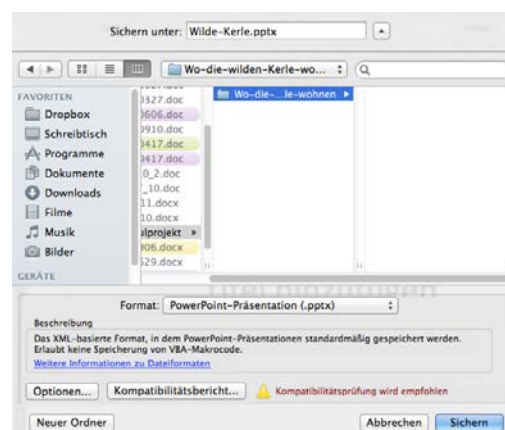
Sichern unter: Wilde-Kerle.pptx

Wo-die-wilden-Kerle-wo...

FAVORITEN
Dropbox
Schreibtisch
Programme
Dokumente
Downloads
Filme
Musik
Bilder
GERÄTE

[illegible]327.doc
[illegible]606.doc
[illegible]910.doc
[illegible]417.doc
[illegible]417.doc
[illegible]0_2.doc
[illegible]_10.doc
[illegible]11.docx
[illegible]10.docx
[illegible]alprojekt
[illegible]06.docx
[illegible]29.docx

Wo-die-...le-wohnen

Format: PowerPoint-Präsentation (.pptx)

Beschreibung
Das XML-basierte Format, in dem PowerPoint-Präsentationen standardmäßig gespeichert werden. Erlaubt keine Speicherung von VBA-Makrocode.
Weitere Informationen zu Dateiformaten

Optionen...
Kompatibilitätsbericht...
Kompatibilitätsprüfung wird empfohlen

Neuer Ordner
Abbrechen
Sichern